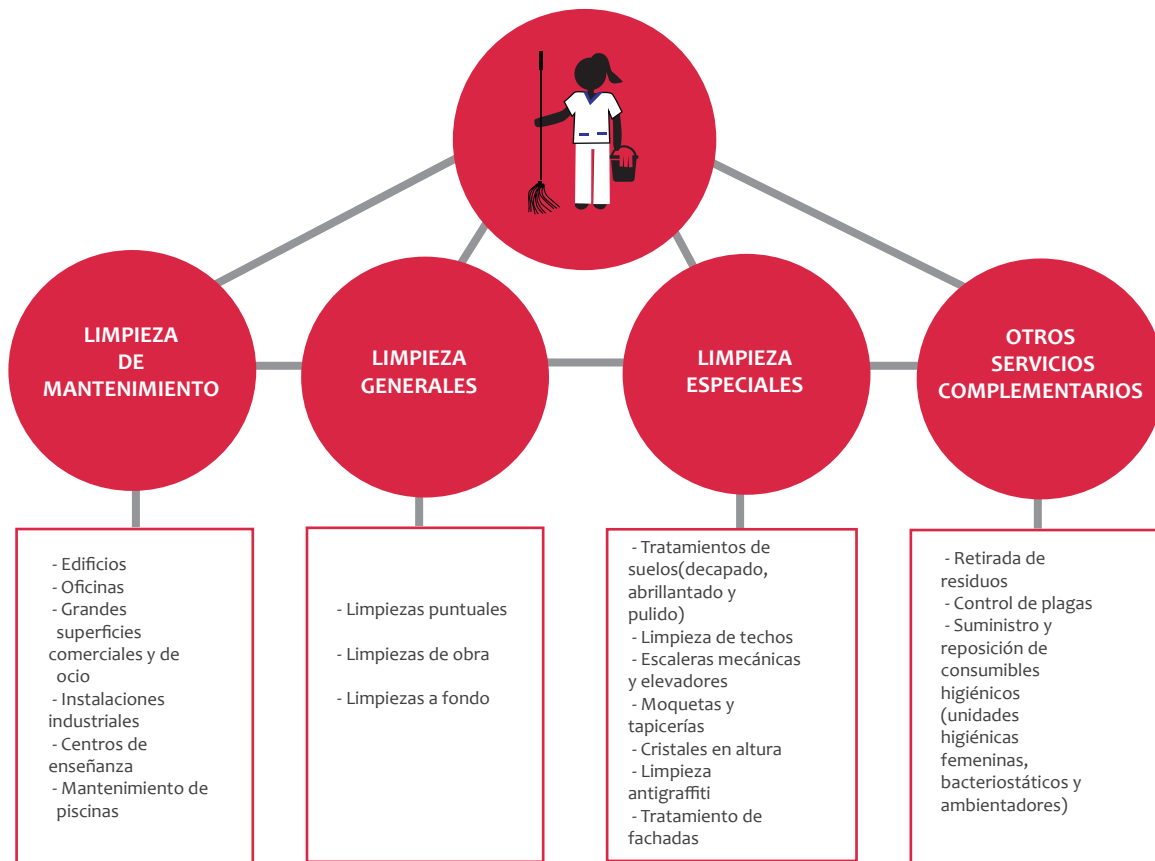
LIMPIEZA DE MANTENIMIENTO

LIMPIEZA GENERALES

LIMPIEZA ESPECIALES

OTROS SERVICIOS COMPLEMENTARIOS

- Edificios
- Oficinas
- Grandes superficies comerciales y de ocio
- Instalaciones industriales
- Centros de enseñanza
- Mantenimiento de piscinas

- Limpiezas puntuales

- Limpiezas de obra

- Limpiezas a fondo

- Tratamientos de suelos(decapado, abrillantado y pulido)
- Limpieza de techos
- Escaleras mecánicas y elevadores
- Moquetas y tapicerías
- Cristales en altura
- Limpieza antigraffiti
- Tratamiento de fachadas

- Retirada de residuos
- Control de plagas
- Suministro y reposición de consumibles higiénicos (unidades higiénicas femeninas, bacteriostáticos y ambientadores)